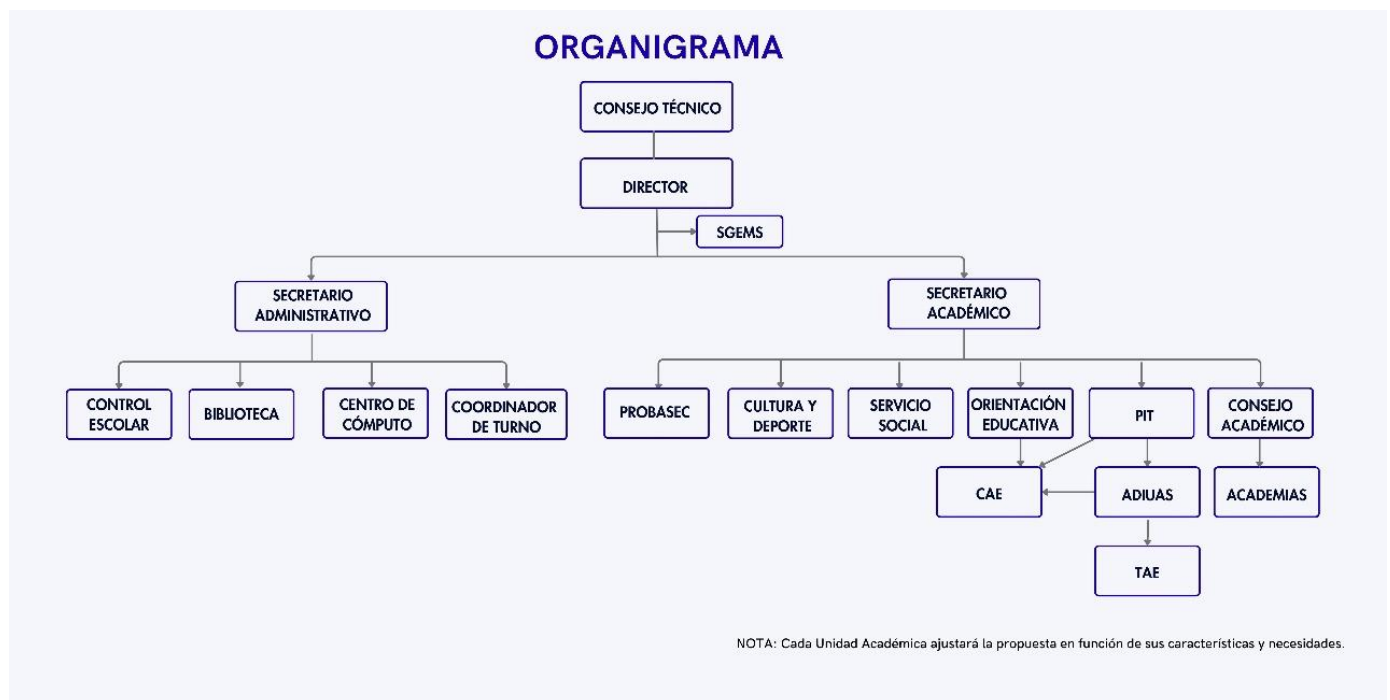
ORGANIGRAMA

CONSEJO TÉCNICO

DIRECTOR

SGEMS

SECRETARIO ADMINISTRATIVO

SECRETARIO ACADÉMICO

CONTROL ESCOLAR

BIBLIOTECA

CENTRO DE CÓMPUTO

COORDINADOR DE TURNO

PROBASEC

CULTURA Y DEPORTE

SERVICIO SOCIAL

ORIENTACIÓN EDUCATIVA

PIT

CONSEJO ACADÉMICO

CAE

ADIUAS

ACADEMIAS

TAE

NOTA: Cada Unidad Académica ajustará la propuesta en función de sus características y necesidades.